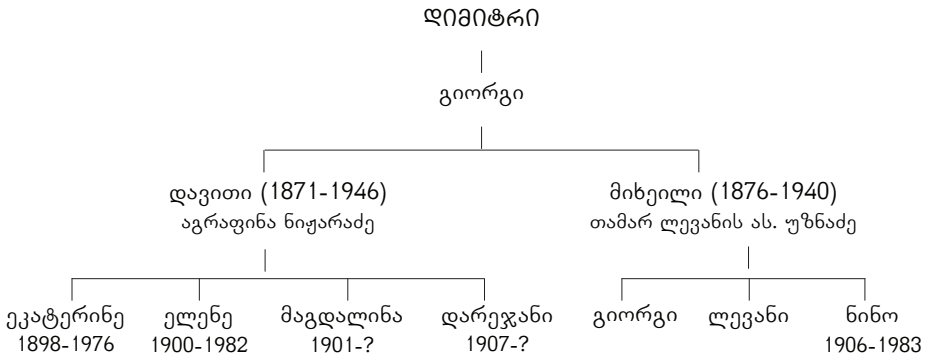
ᲓᲘᲛᲘᲢᲠᲘ

გიორგი

დავითი (1871-1946)
აგრაფინა ნიჟარაძე

მიხეილი (1876-1940)
თამარ ლევანის ას. უზნაძე

ეკატერინე
1898-1976

ელენე
1900-1982

მაგდალინა
1901-?

დარეჯანი
1907-?

გიორგი

ლევანი

ნინო
1906-1983